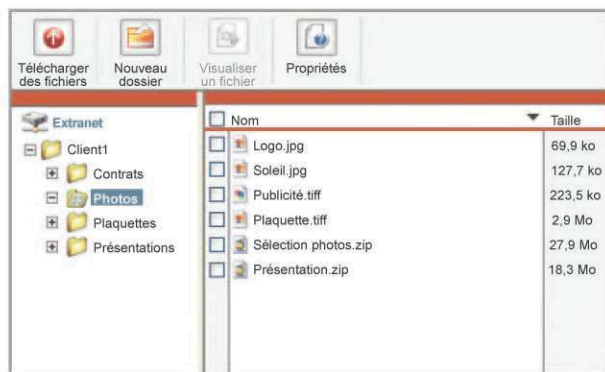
Télécharger des fichiers | Nouveau dossier | Visualiser un fichier | Propriétés

Extranet
Client1
Contrats
Photos
Plaquettes
Présentations

| Nom | Taille |
|---|---|
| Logo.jpg | 69,9 ko |
| Soleil.jpg | 127,7 ko |
| Publicité.tiff | 223,5 ko |
| Plaquette.tiff | 2,9 Mo |
| Sélection photos.zip | 27,9 Mo |
| Présentation.zip | 18,3 Mo |